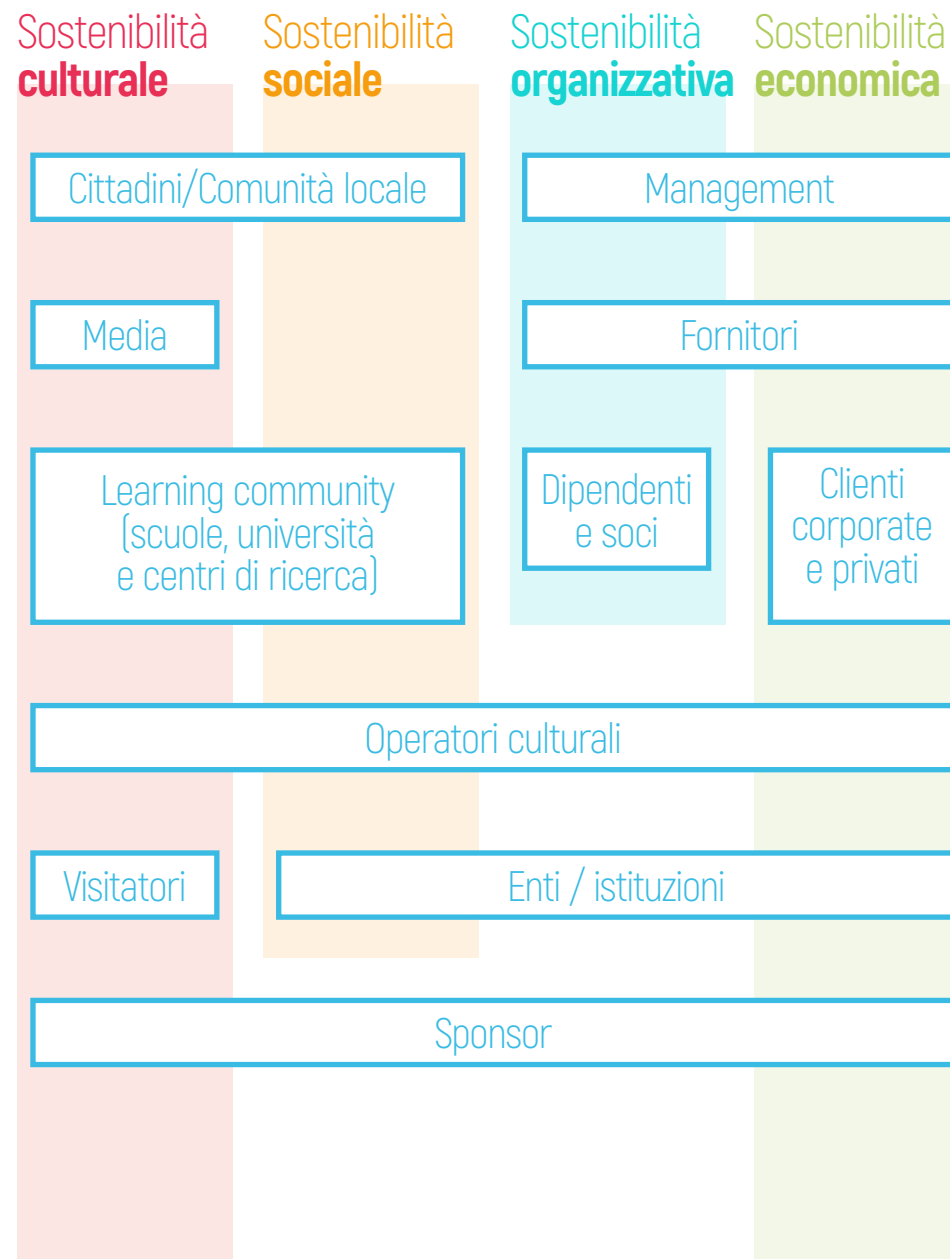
Sostenibilità **culturale**

Sostenibilità **sociale**

Sostenibilità **organizzativa**

Sostenibilità **economica**

Cittadini/Comunità locale

Management

Media

Fornitori

Learning community (scuole, università e centri di ricerca)

Dipendenti e soci

Clienti corporate e privati

Operatori culturali

Visitatori

Enti / istituzioni

Sponsor